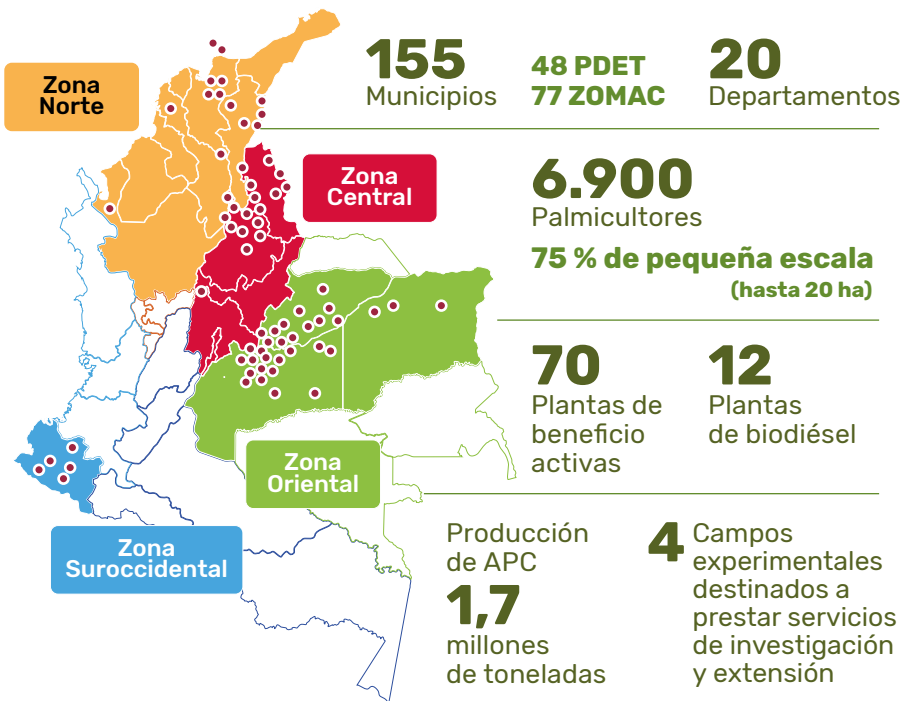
Zona Norte

Zona Central

Zona Oriental

Zona Suroccidental

155
Municipios

48 PDET
77 ZOMAC

20
Departamentos

6.900
Palmicultores

75 % de pequeña escala
(hasta 20 ha)

70
Plantas de beneficio activas

12
Plantas de biodiésel

Producción de APC
1,7
millones de toneladas

4 Campos experimentales destinados a prestar servicios de investigación y extensión